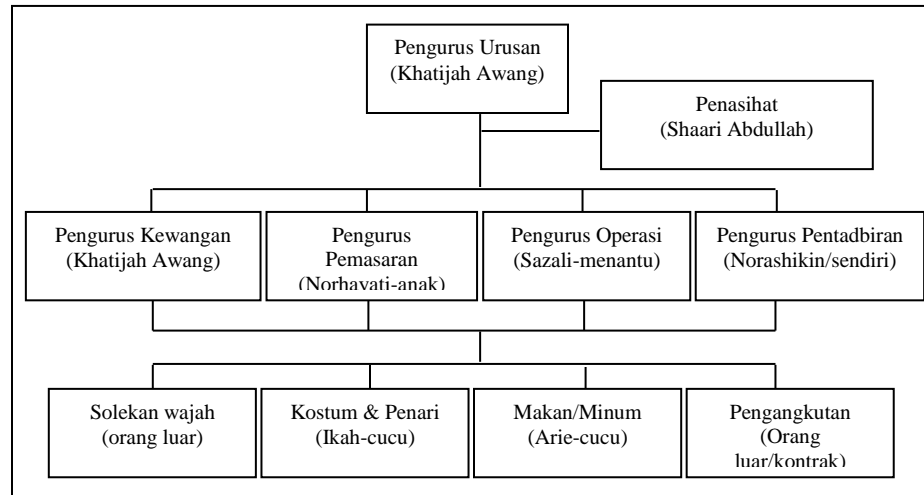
Pengurus Urusan
(Khatijah Awang)

Penasihat
(Shaari Abdullah)

Pengurus Kewangan
(Khatijah Awang)

Pengurus
Pemasaran
(Norhayati-anak)

Pengurus Operasi
(Sazali-menantu)

Pengurus Pentadbiran
(Norashikin/sendiri)

Solekan wajah
(orang luar)

Kostum & Penari
(Ikah-cucu)

Makan/Minum
(Arie-cucu)

Pengangkutan
(Orang
luar/kontrak)